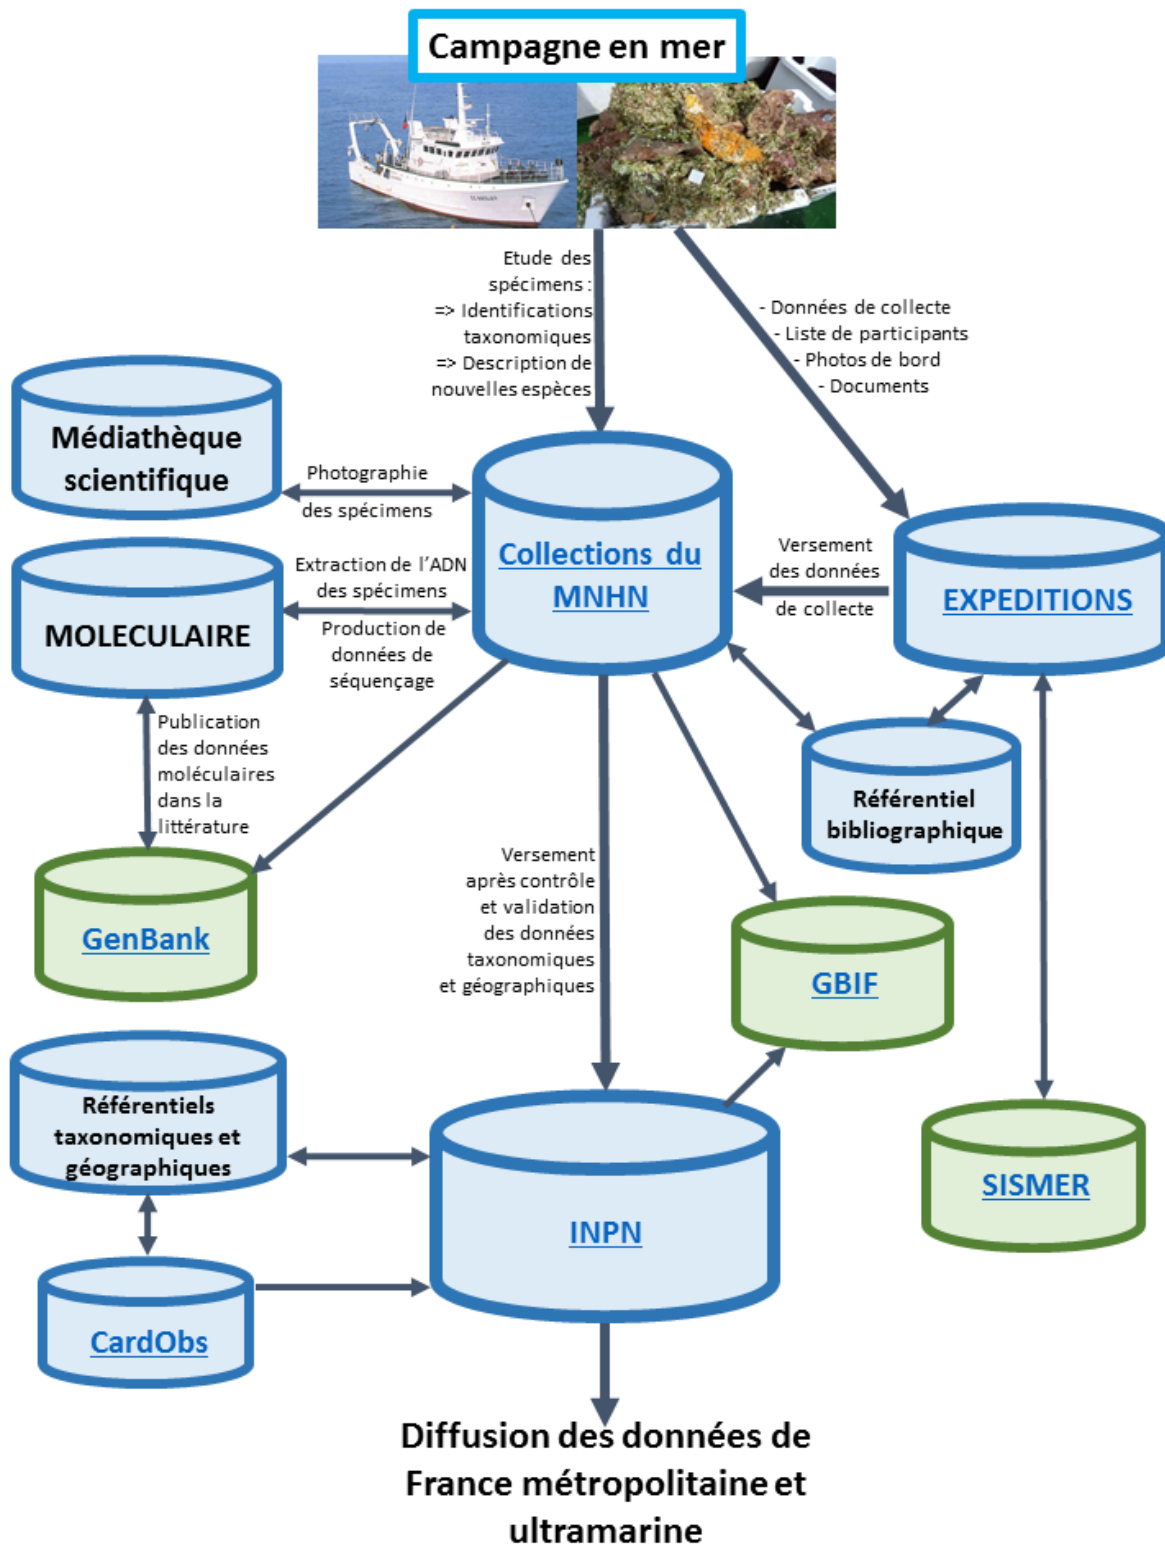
Campagne en mer

Etude des spécimens :
=> Identifications taxonomiques
=> Description de nouvelles espèces

- Données de collecte
- Liste de participants
- Photos de bord
- Documents

Médiathèque scientifique

Photographie des spécimens

Collections du MNHN

Versement des données de collecte

EXPEDITIONS

MOLECULAIRE

Extraction de l'ADN des spécimens
Production de données de séquençage

Publication des données moléculaires dans la littérature

Référentiel bibliographique

GenBank

Versement après contrôle et validation des données taxonomiques et géographiques

GBIF

Référentiels taxonomiques et géographiques

INPN

SISMER

CardObs

Diffusion des données de France métropolitaine et ultramarine